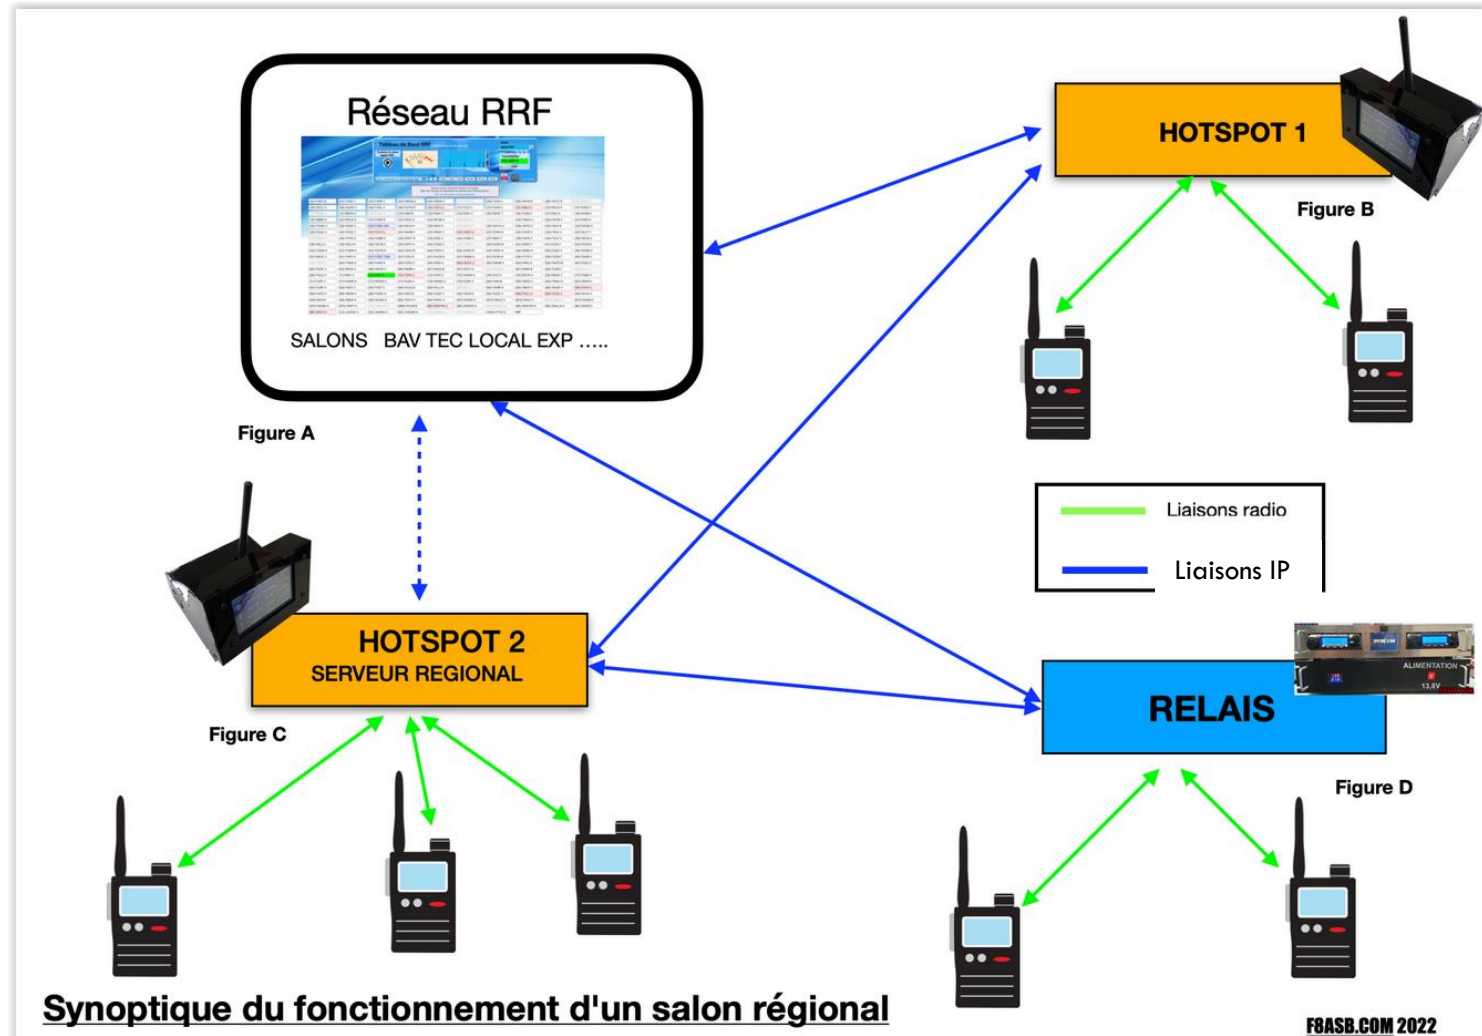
Réseau RRF

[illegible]

SALONS BAV TEC LOCAL EXP .....

Figure A

HOTSPOT 1

Figure B

Liaisons radio

Liaisons IP

HOTSPOT 2
SERVEUR REGIONAL

Figure C

ALIMENTATION
13,8V

RELAIS

Figure D

Synoptique du fonctionnement d'un salon régional

F8ASB.COM 2022